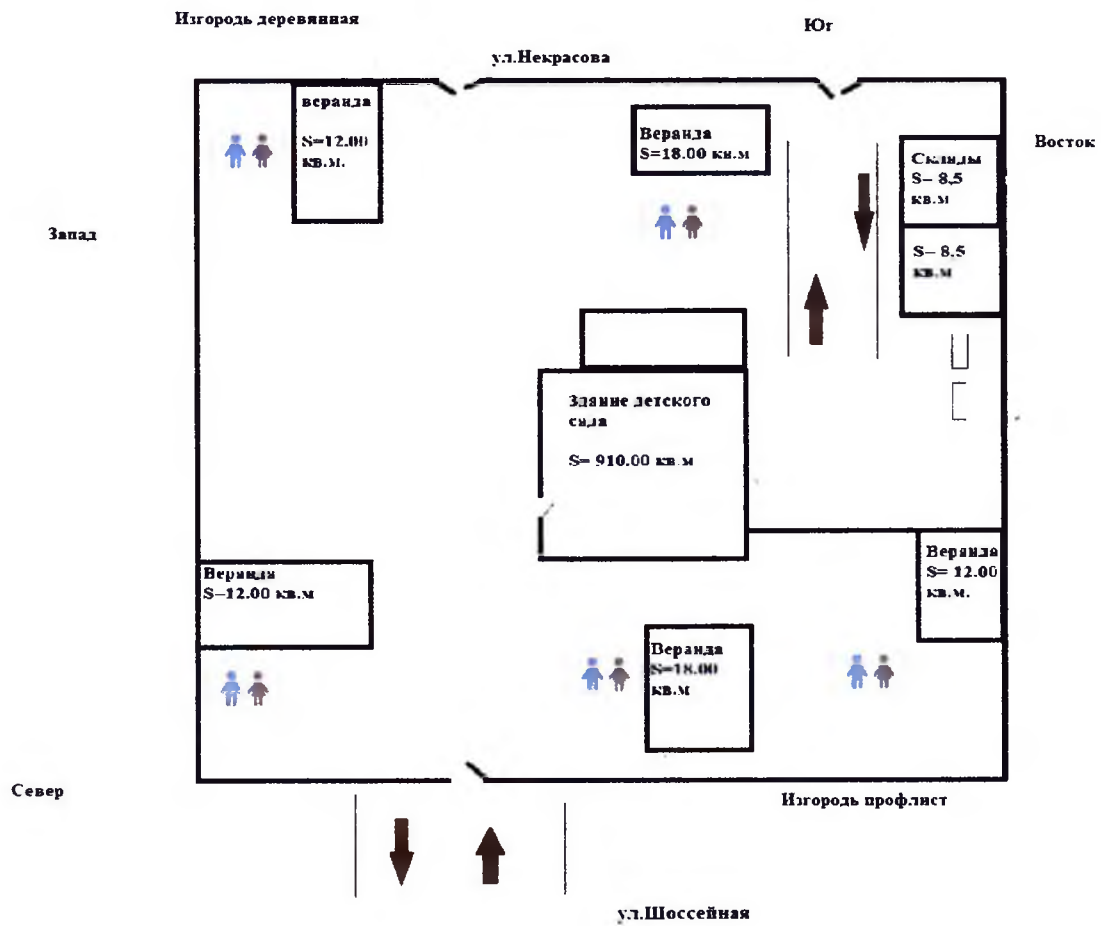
Изгородь деревянная

Юг

ул.Некрасова

веранда

S=12.00 кв.м.

Веранда
S=18.00 кв.м

Склады
S– 8,5 кв.м

S– 8,5 кв.м

Восток

Запад

Здание детского сада

S= 910.00 кв.м

Веранда
S–12.00 кв.м

Веранда
S= 12.00 кв.м.

Веранда
S=18.00 кв.м

Север

Изгородь профлист

ул.Шоссейная